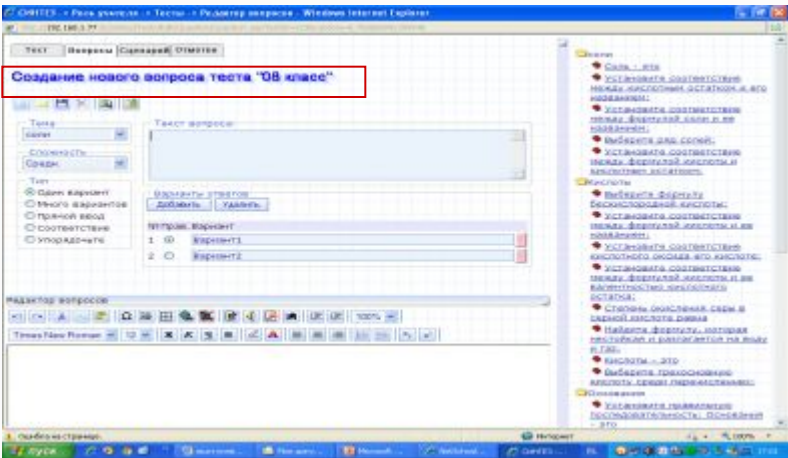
СИНТЕЗ - Роль учителя - Тесты - Редактор вопросов - Windows Internet Explorer

Тест | Вопросы | Сценарий | Отметки

Создание нового вопроса теста "08 класс"

Тема
соли

Сложность
Средн.

Тип
Один вариант
Много вариантов
Прямой ввод
Соответствие
Упорядочить

Текст вопроса

Варианты ответов
Добавить | Удалить

№ Прав. Вариант
1 Вариант1
2 Вариант2

Редактор вопросов

Times New Roman 12 100%

Соли
Соли - это
Установите соответствие между кислотным остатком и его названием:
Установите соответствие между формулой соли и ее названием:
Выберите ряд солей:
Установите соответствие между формулой кислоты и кислотным остатком:
Кислоты
Выберите формулу бескислородной кислоты:
Установите соответствие между формулой кислоты и ее названием:
Установите соответствие кислотного оксида его кислоте:
Установите соответствие между формулой кислоты и ее валентностью кислотного остатка:
Степень окисления серы в серной кислоте равна
Найдите формулу, которая нестойкая и разлагается на воду и газ:
Кислоты - это
Выберите трехосновную кислоту среди перечисленных:
Основания
Установите правильную последовательность: Основания - это

Ошибка на странице.
Интернет
100%
пуск